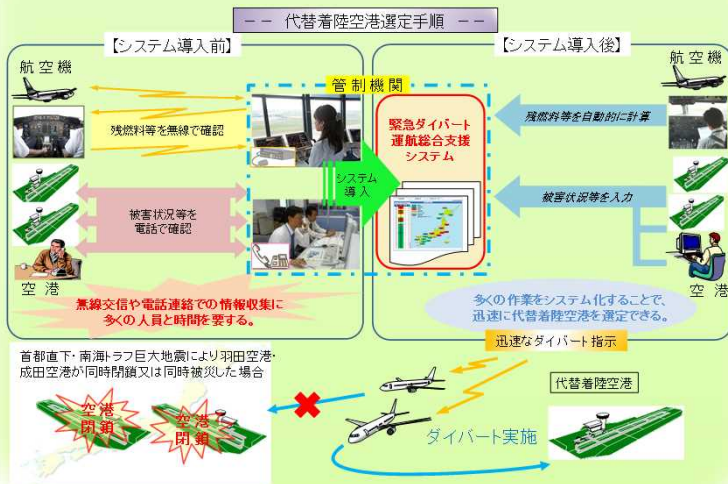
－－ 代替着陸空港選定手順 －－

【システム導入前】

航空機

残燃料等を無線で確認

被害状況等を電話で確認

空港

無線交信や電話連絡での情報収集に多くの人員と時間を要する。

管制機関

システム導入

緊急ダイバート運航総合支援システム

【システム導入後】

航空機

残燃料等を自動的に計算

被害状況等を入力

空港

多くの作業をシステム化することで、迅速に代替着陸空港を選定できる。

迅速なダイバート指示

首都直下・南海トラフ巨大地震により羽田空港・成田空港が同時閉鎖又は同時被災した場合

空港閉鎖

空港閉鎖

ダイバート実施

代替着陸空港